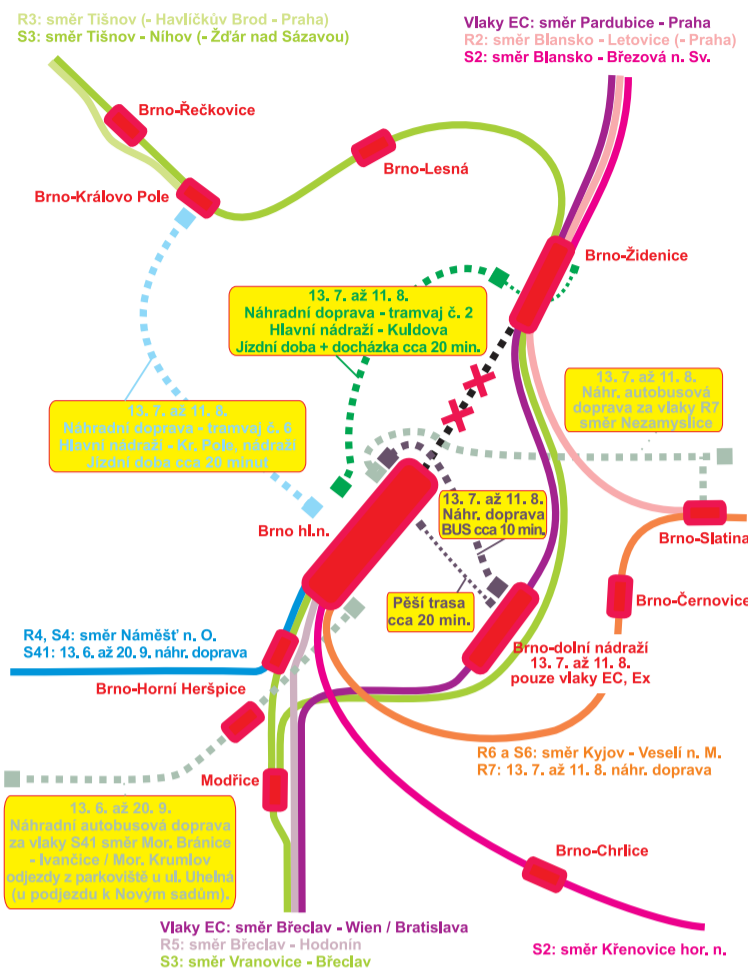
R3: směr Tišnov (- Havlíčkův Brod - Praha)
S3: směr Tišnov - Níhov (- Žďár nad Sázavou)

Vlaky EC: směr Pardubice - Praha
R2: směr Blansko - Letovice (- Praha)
S2: směr Blansko - Březová n. Sv.

Brno-Řečkovice

Brno-Lesná

Brno-Královo Pole

Brno-Židenice

13. 7. až 11. 8.
Náhradní doprava - tramvaj č. 2
Hlavní nádraží - Kuldova
Jízdní doba + docházka cca 20 min.

13. 7. až 11. 8.
Náhradní doprava - tramvaj č. 6
Hlavní nádraží - Kr. Pole, nádraží
Jízdní doba cca 20 minut

13. 7. až 11. 8.
Náhr. autobusová doprava za vlaky R7 směr Nezamyslice

13. 7. až 11. 8.
Náhr. doprava
BUS cca 10 min.

Brno hl.n.

Brno-Slatina

Brno-Černovice

Pěší trasa
cca 20 min.

R4, S4: směr Náměšť n. O.
S41: 13. 6. až 20. 9. náhr. doprava

Brno-dolní nádraží
13. 7. až 11. 8.
pouze vlaky EC, Ex

Brno-Horní Heršpice

R6 a S6: směr Kyjov - Veselí n. M.
R7: 13. 7. až 11. 8. náhr. doprava

Modřice

13. 6. až 20. 9.
Náhradní autobusová doprava za vlaky S41 směr Mor. Bránice - Ivančice / Mor. Krumlov odjezdy z parkoviště u ul. Uhelná (u podjezdu k Novým sadům).

Brno-Chrlice

Vlaky EC: směr Břeclav - Wien / Bratislava
R5: směr Břeclav - Hodonín
S3: směr Vranovice - Břeclav

S2: směr Křenovice hor. n.